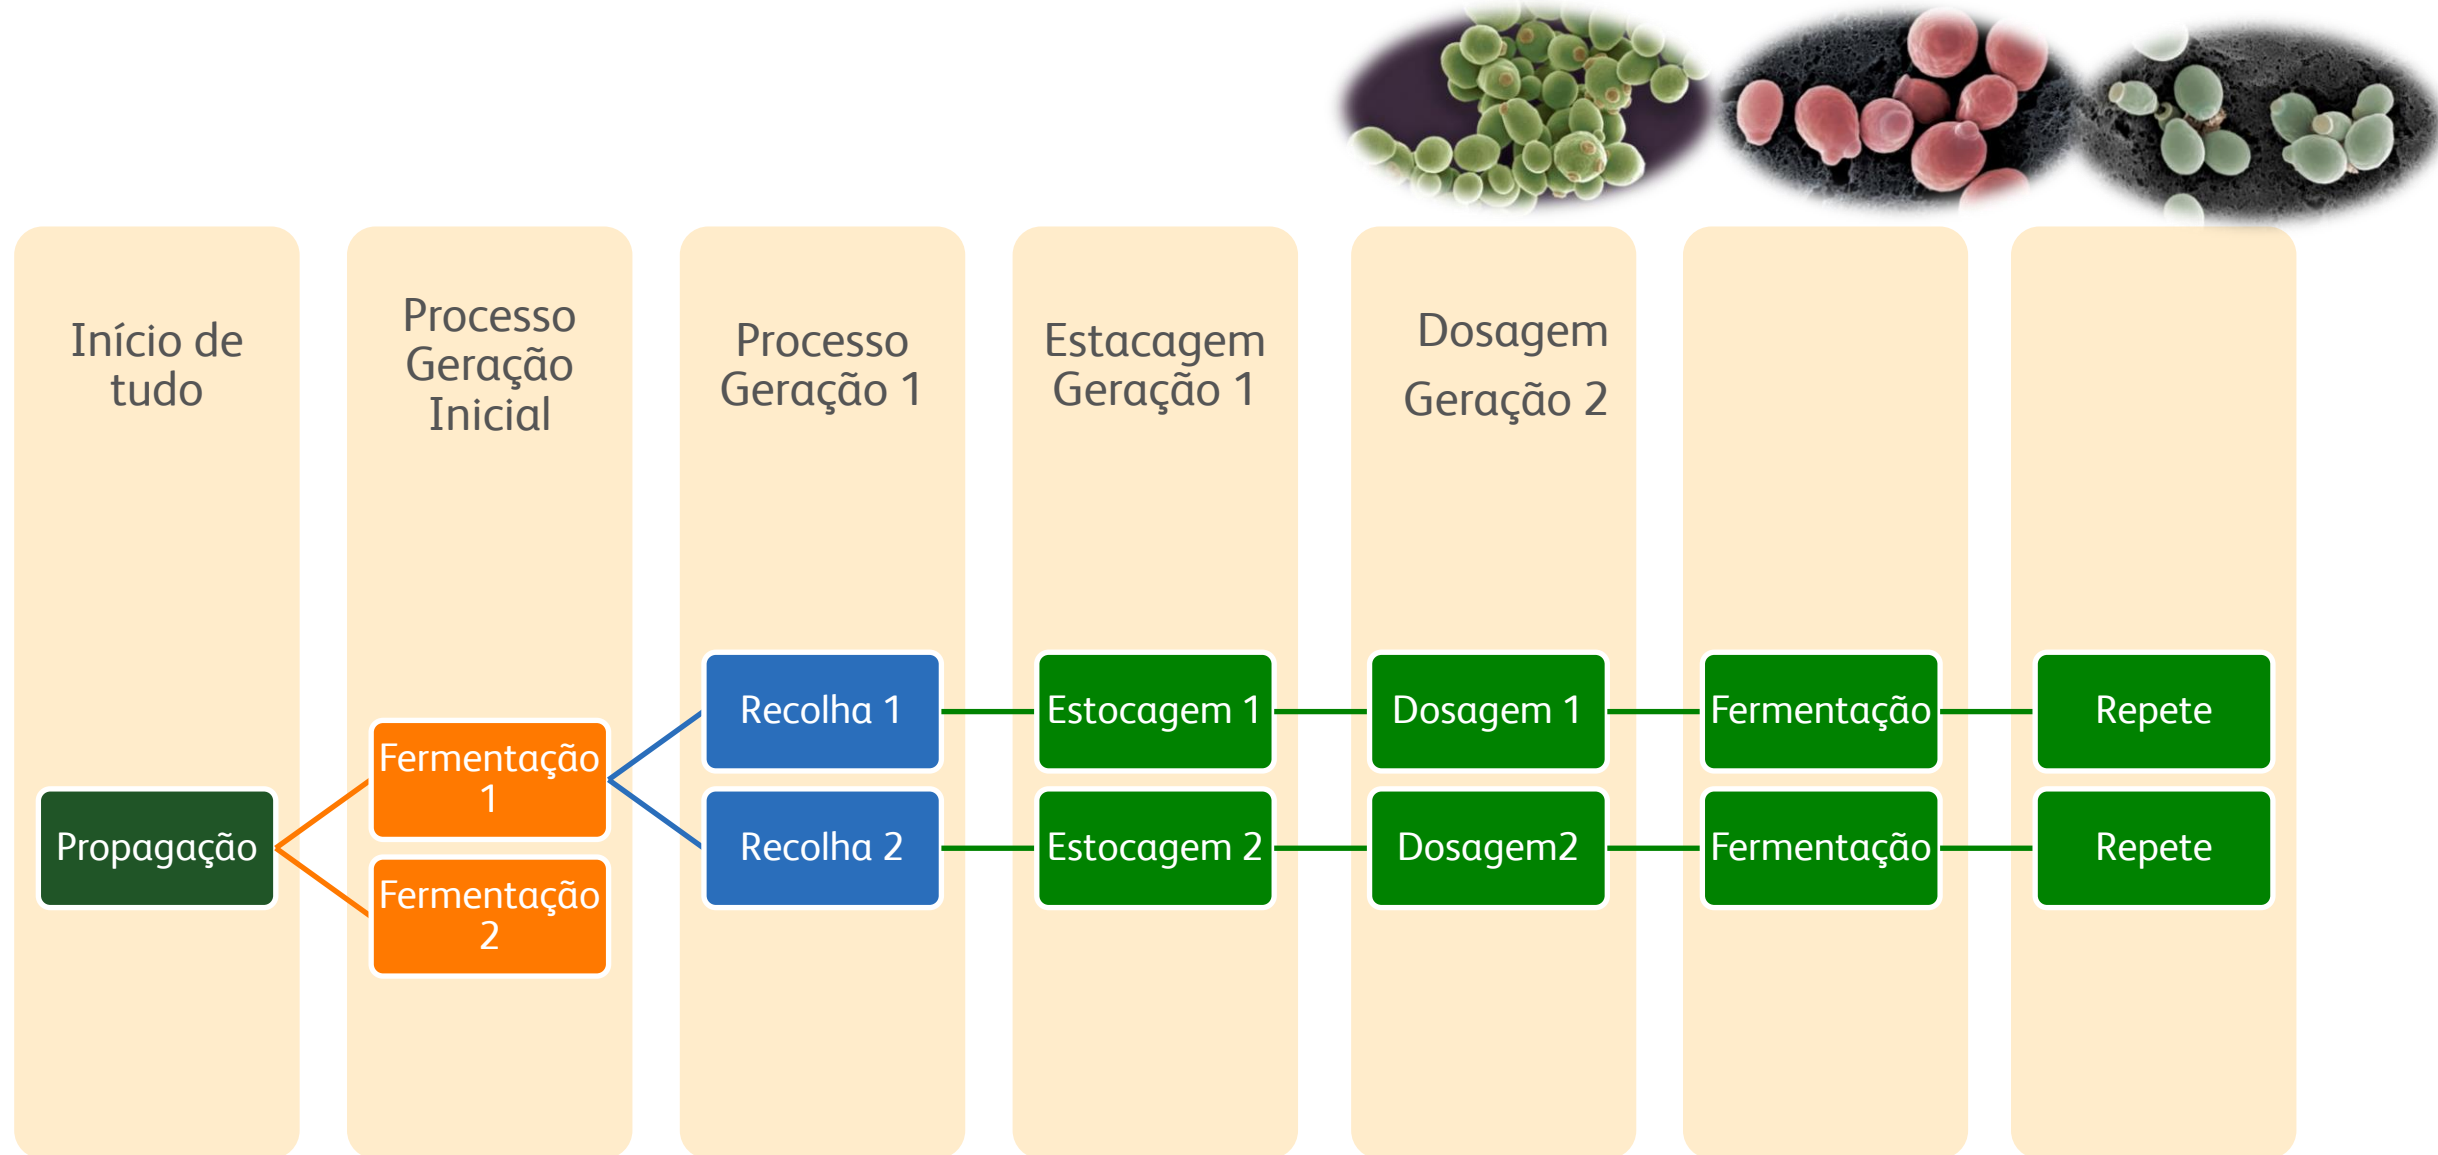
Início de tudo

Processo Geração Inicial

Processo Geração 1

Estacagem Geração 1

Dosagem Geração 2

Propagação

Fermentação 1

Fermentação 2

Recolha 1

Recolha 2

Estocagem 1

Estocagem 2

Dosagem 1

Dosagem2

Fermentação

Fermentação

Repete

Repete